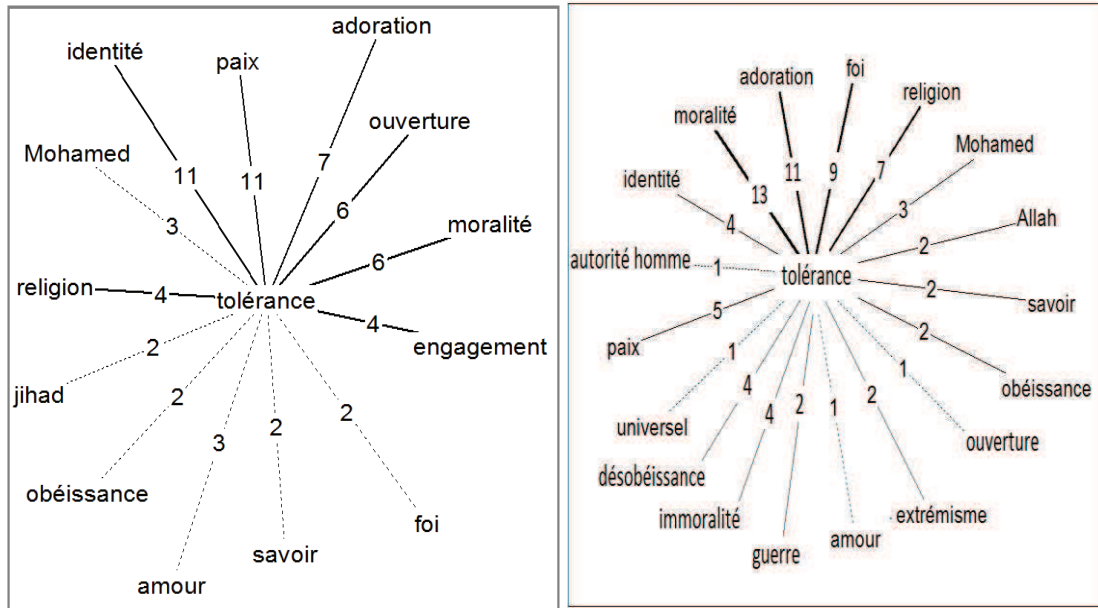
identité
paix
adoration
ouverture
Mohamed
11
11
7
6
3
moralité
6
religion
4
tolérance
4
engagement
2
jihad
2
2
2
3
obéissance
foi
savoir
amour

adoration
foi
religion
moralité
Mohamed
11
9
7
13
identité
3
4
Allah
2
autorité homme
1
tolérance
2
savoir
5
2
paix
1
obéissance
1
4
universel
4
2
1
2
ouverture
désobéissance
immoralité
extrémisme
amour
guerre